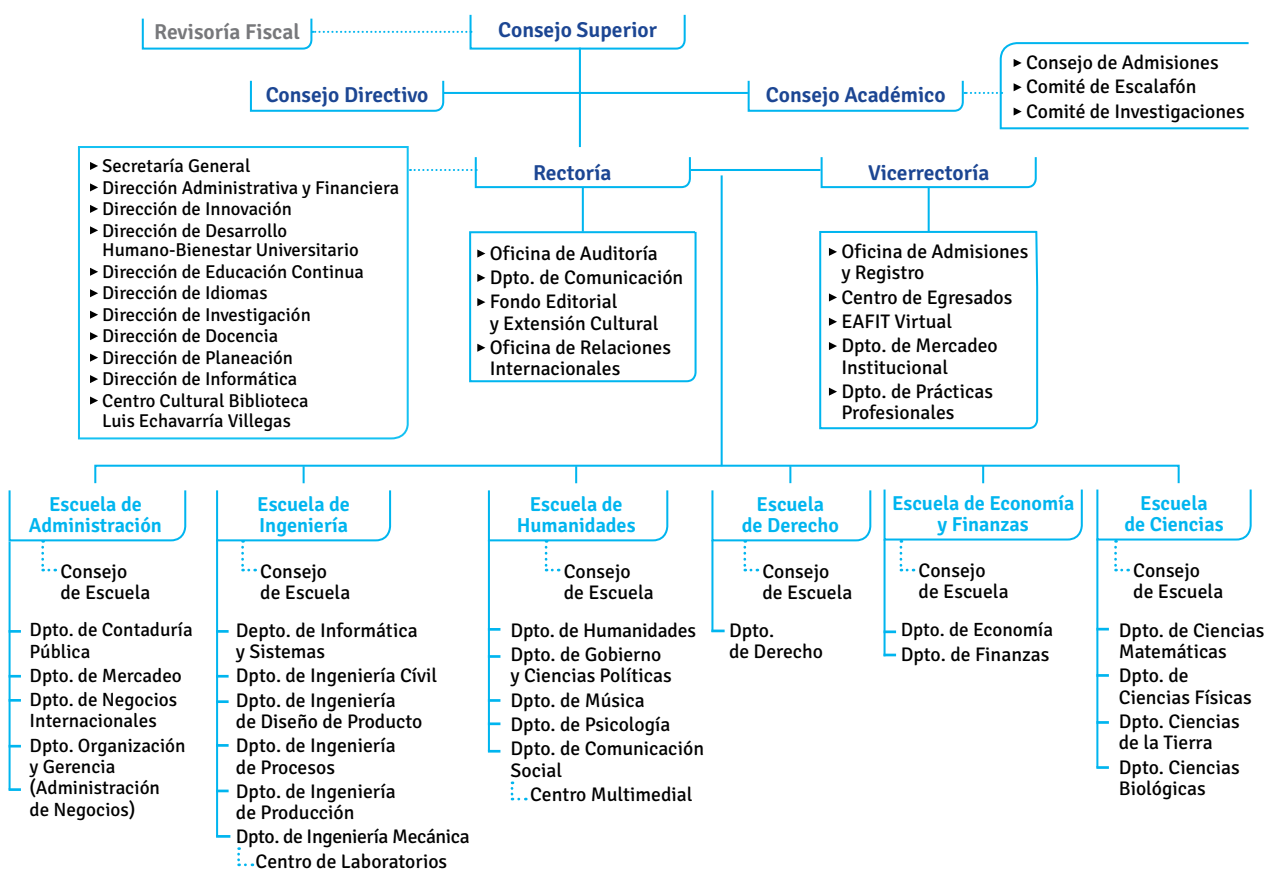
Revisoría Fiscal

Consejo Superior

Consejo Directivo

Consejo Académico

▸ Consejo de Admisiones
▸ Comité de Escalafón
▸ Comité de Investigaciones

▸ Secretaría General
▸ Dirección Administrativa y Financiera
▸ Dirección de Innovación
▸ Dirección de Desarrollo Humano-Bienestar Universitario
▸ Dirección de Educación Continua
▸ Dirección de Idiomas
▸ Dirección de Investigación
▸ Dirección de Docencia
▸ Dirección de Planeación
▸ Dirección de Informática
▸ Centro Cultural Biblioteca Luis Echavarría Villegas

Rectoría

▸ Oficina de Auditoría
▸ Dpto. de Comunicación
▸ Fondo Editorial y Extensión Cultural
▸ Oficina de Relaciones Internacionales

Vicerrectoría

▸ Oficina de Admisiones y Registro
▸ Centro de Egresados
▸ EAFIT Virtual
▸ Dpto. de Mercadeo Institucional
▸ Dpto. de Prácticas Profesionales

Escuela de Administración
Consejo de Escuela
Dpto. de Contaduría Pública
Dpto. de Mercadeo
Dpto. de Negocios Internacionales
Dpto. Organización y Gerencia (Administración de Negocios)

Escuela de Ingeniería
Consejo de Escuela
Depto. de Informática y Sistemas
Dpto. de Ingeniería Cívil
Dpto. de Ingeniería de Diseño de Producto
Dpto. de Ingeniería de Procesos
Dpto. de Ingeniería de Producción
Dpto. de Ingeniería Mecánica
Centro de Laboratorios

Escuela de Humanidades
Consejo de Escuela
Dpto. de Humanidades
Dpto. de Gobierno y Ciencias Políticas
Dpto. de Música
Dpto. de Psicología
Dpto. de Comunicación Social
Centro Multimedial

Escuela de Derecho
Consejo de Escuela
Dpto. de Derecho

Escuela de Economía y Finanzas
Consejo de Escuela
Dpto. de Economía
Dpto. de Finanzas

Escuela de Ciencias
Consejo de Escuela
Dpto. de Ciencias Matemáticas
Dpto. de Ciencias Físicas
Dpto. Ciencias de la Tierra
Dpto. Ciencias Biológicas